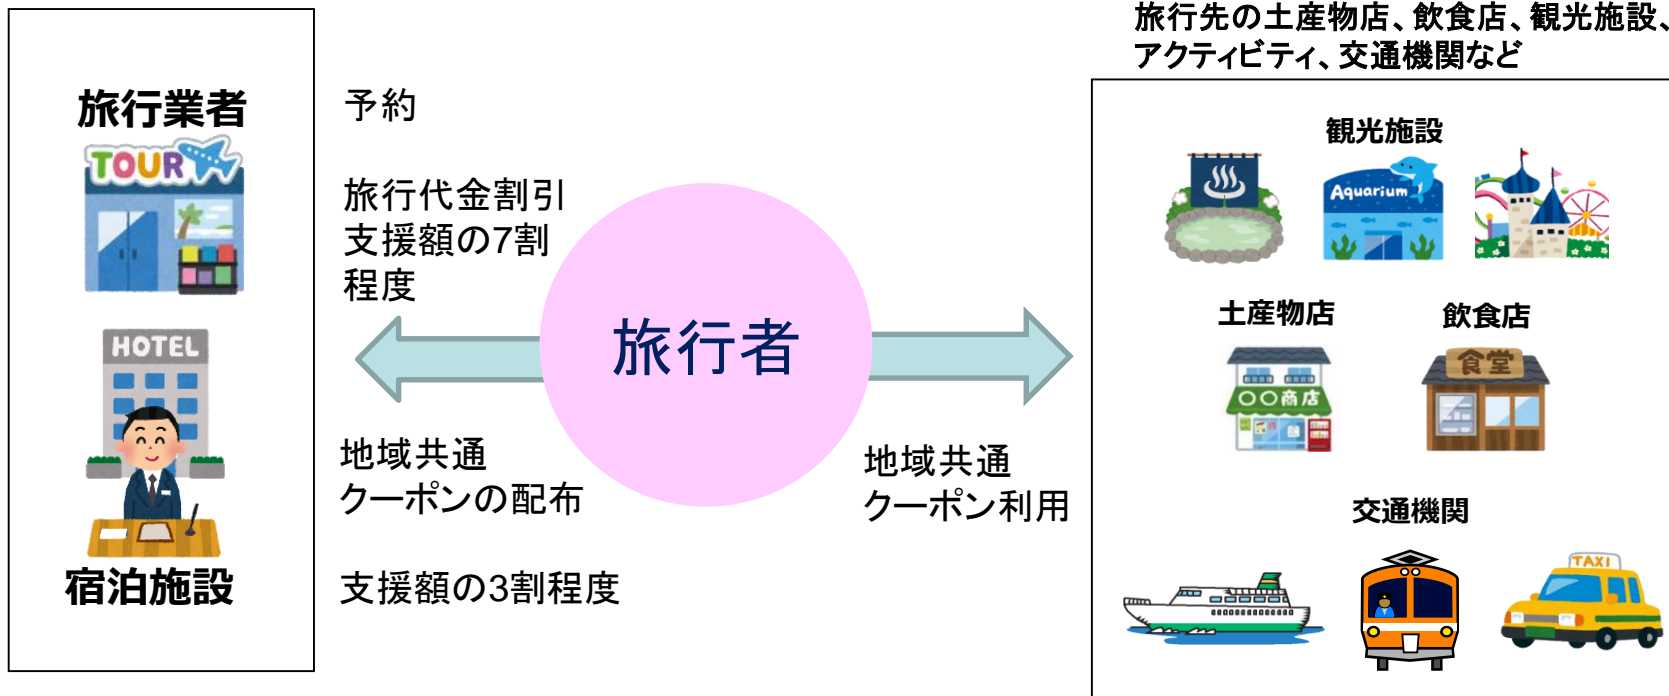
旅行業者

TOUR

HOTEL

宿泊施設

予約

旅行代金割引
支援額の7割程度

旅行者

地域共通
クーポンの配布

支援額の3割程度

地域共通
クーポン利用

旅行先の土産物店、飲食店、観光施設、アクティビティ、交通機関など

観光施設

Aquarium

土産物店

○○商店

飲食店

食堂

交通機関

TAXI